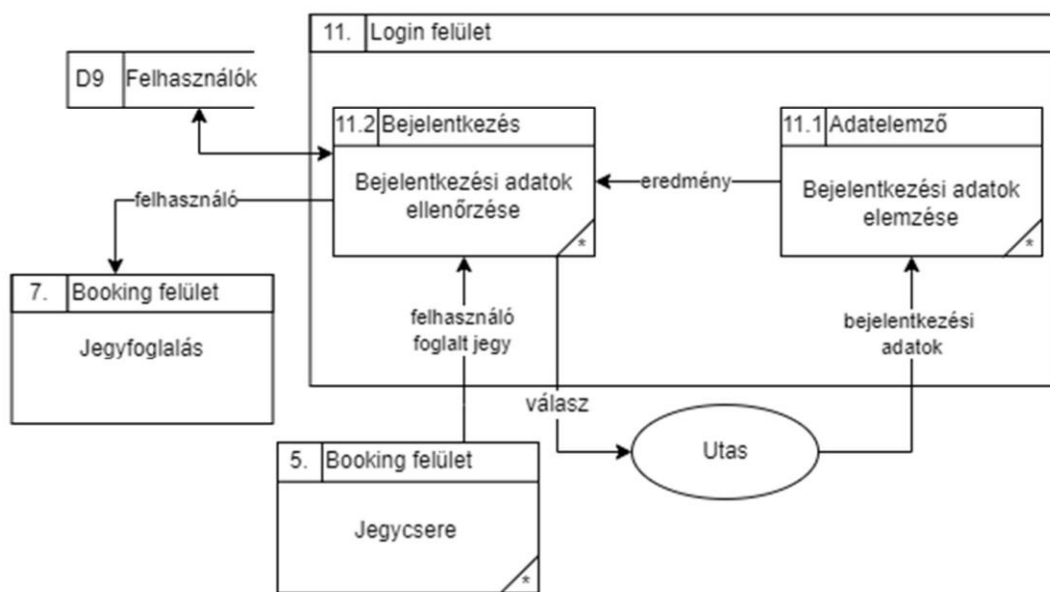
11. Login felület

D9 Felhasználók

11.2 Bejelentkezés

Bejelentkezési adatok ellenőrzése

*

eredmény

11.1 Adatelemző

Bejelentkezési adatok elemzése

*

felhasználó

7. Booking felület

Jegyfoglalás

felhasználó foglalt jegy

bejelentkezési adatok

válasz

Utas

5. Booking felület

Jegycsere

*